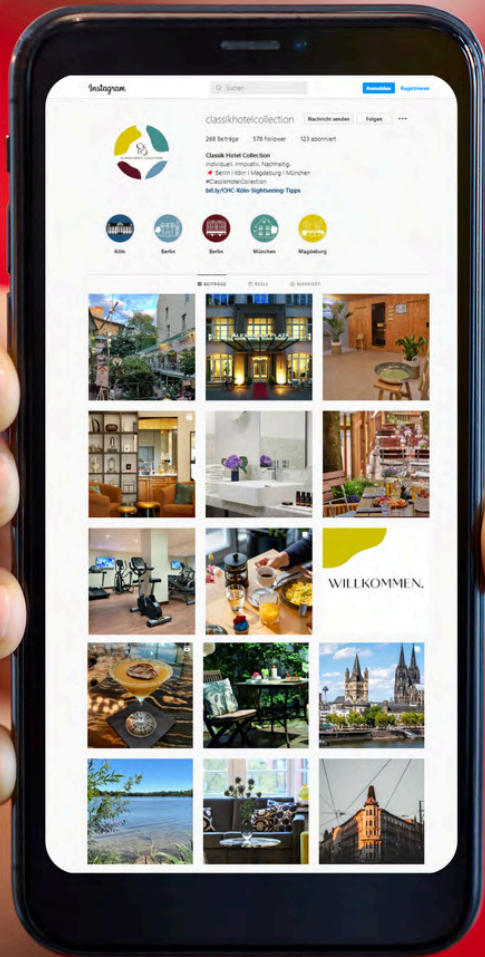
Instagram

Suchen

Anmelden Registrieren

classikhotelcollection Nachricht senden Folgen ···

268 Beiträge 578 Follower 123 abonniert

Classik Hotel Collection
Individuell. Innovativ. Nachhaltig.
📍 Berlin | Köln | Magdeburg | München
#ClassikHotelCollection
bit.ly/CHC-Köln-Sightseeing-Tipps

Köln Berlin Berlin München Magdeburg

BEITRÄGE REELS MARKIERT

WILLKOMMEN.